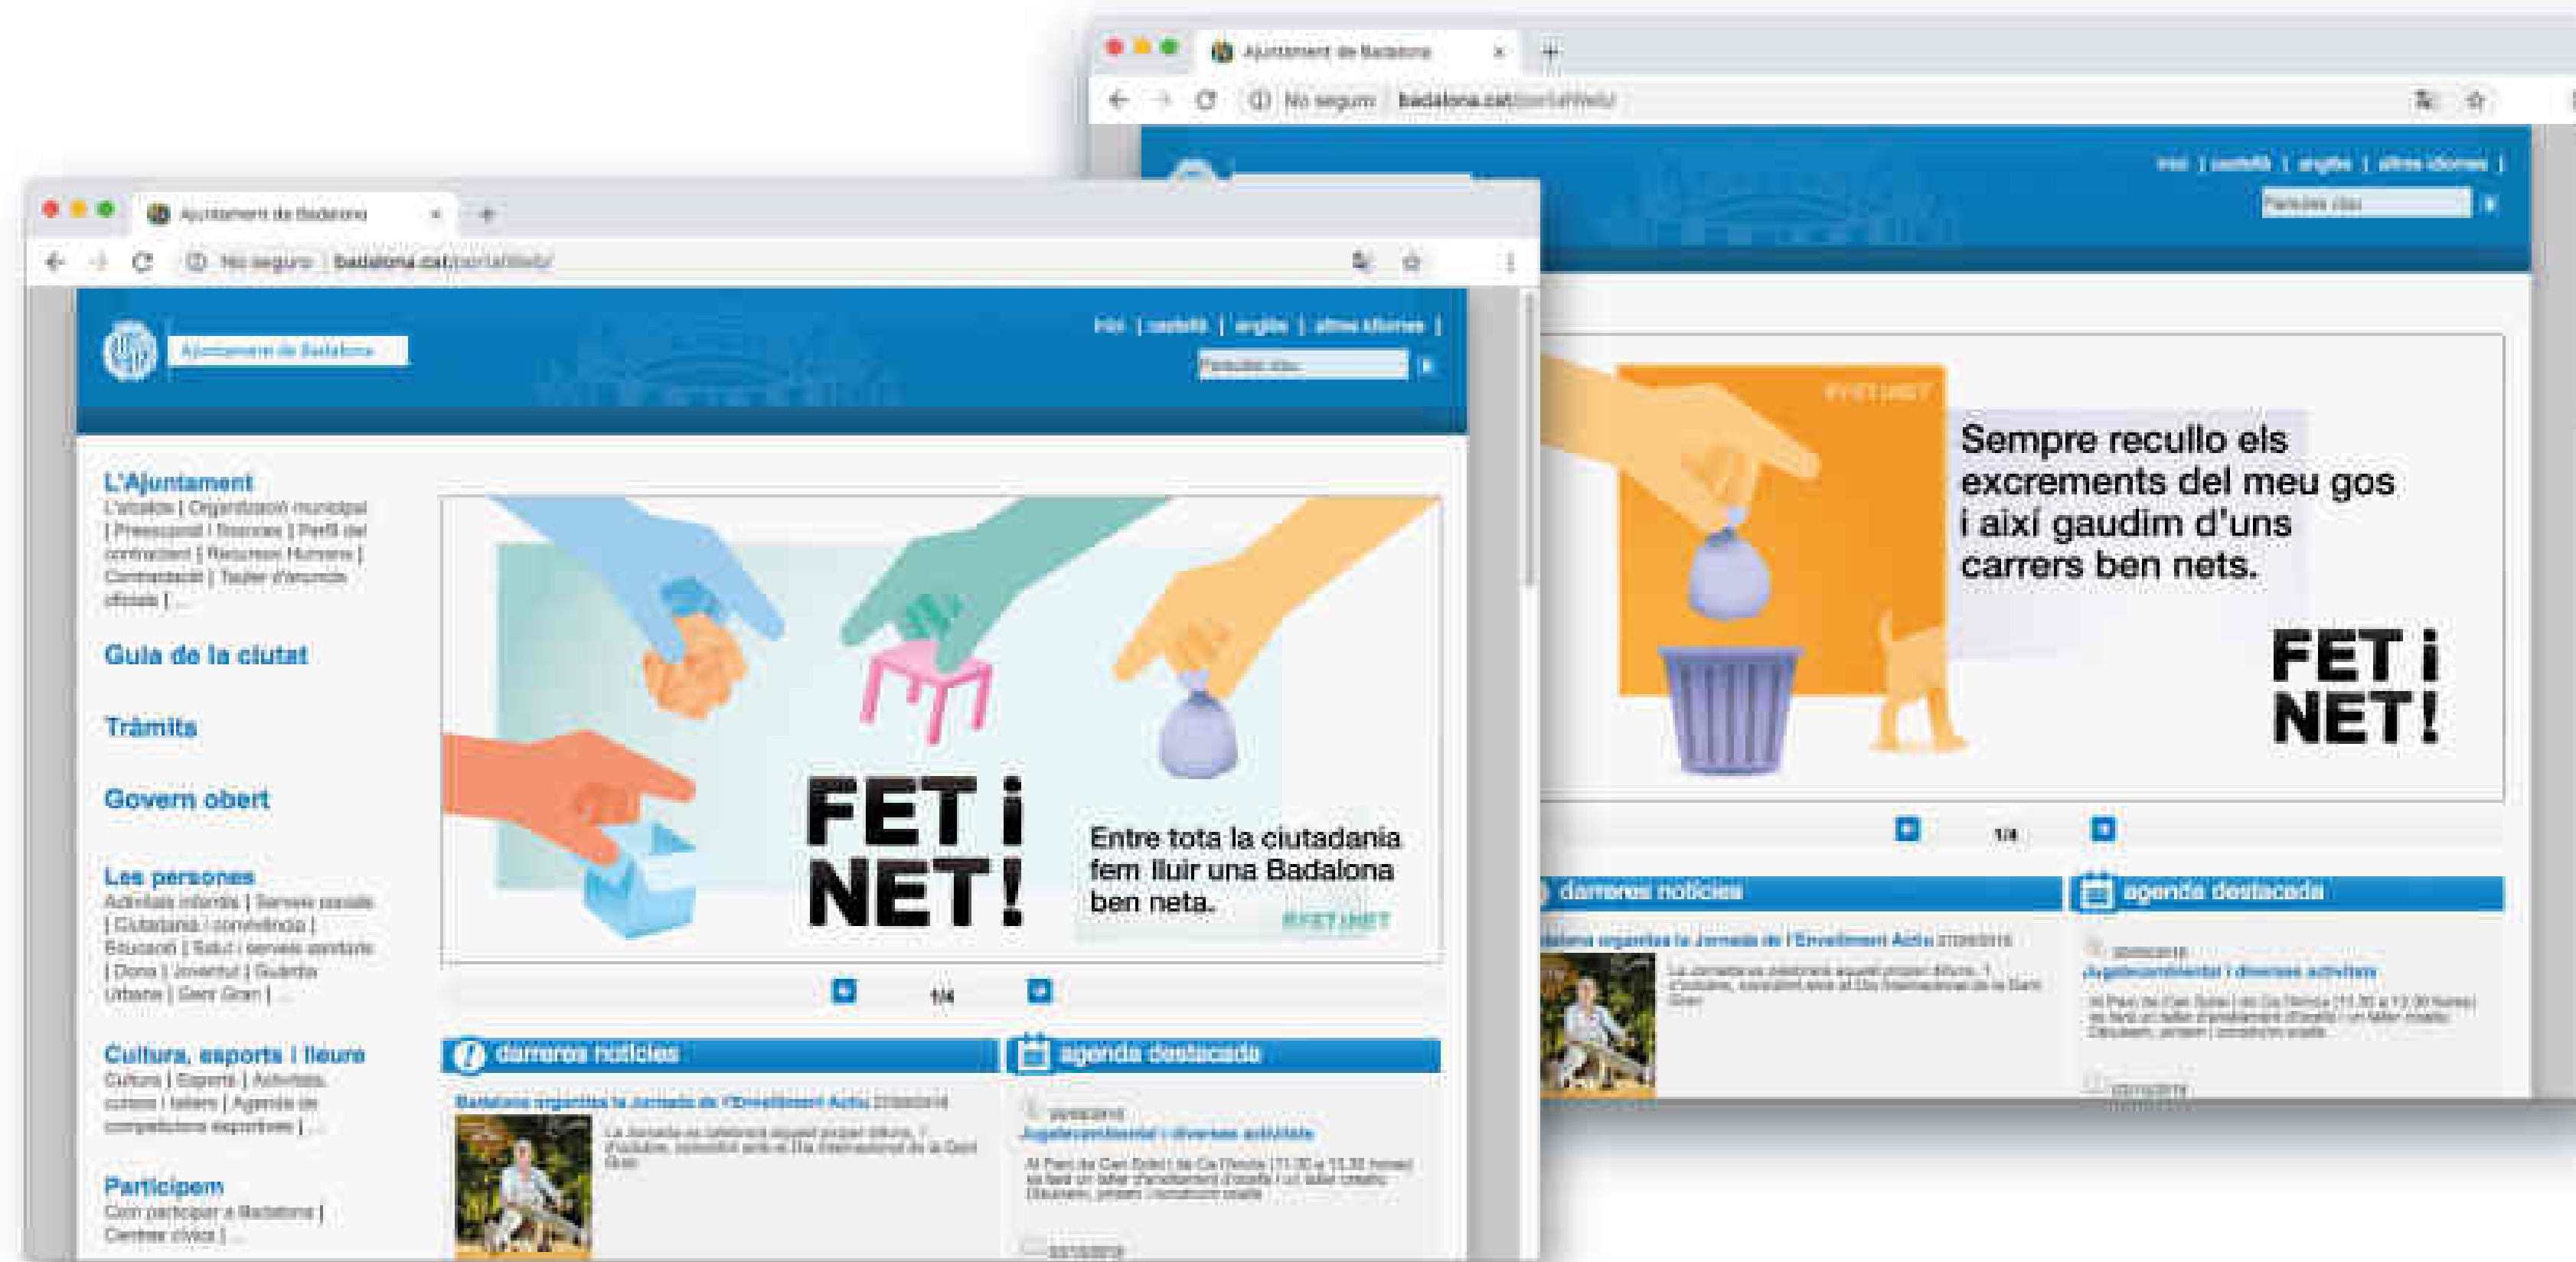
Ajuntament de Badalona

No segur | badalona.cat/portal/web/

Inici | castellà | anglès | altres idiomes |

Paraules clau

Sempre recullo els excrements del meu gos i així gaudim d'uns carrers ben nets.

FET i NET!

1/4

darreres notícies

agenda destacada

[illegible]

Ajuntament de Badalona

No segur | badalona.cat/portal/web/

Inici | castellà | anglès | altres idiomes |

Paraules clau

Ajuntament de Badalona

L'Ajuntament
L'alcaldia | Organització municipal | Pressupost i finances | Perfil del contractant | Recursos Humans | Contractació | Tauler d'anuncis oficials | ...

Guia de la ciutat

Tràmits

Govern obert

Les persones
Activitats infantils | Serveis socials | Ciutadania i convivència | Educació | Salut i serveis sanitaris | Dona | Joventut | Guàrdia Urbana | Gent Gran | ...

Cultura, esports i lleure
Cultura | Esports | Activitats, cursos i tallers | Agenda de competicions esportives | ...

Participem
Com participar a Badalona | Centres cívics | ...

FET i NET!

Entre tota la ciutadania fem lluir una Badalona ben neta.

#FETiNET

1/4

darreres notícies

agenda destacada

Badalona organitza la Jornada de l'Envelliment Actiu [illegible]

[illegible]

Jugatecambiental i diverses activitats

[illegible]